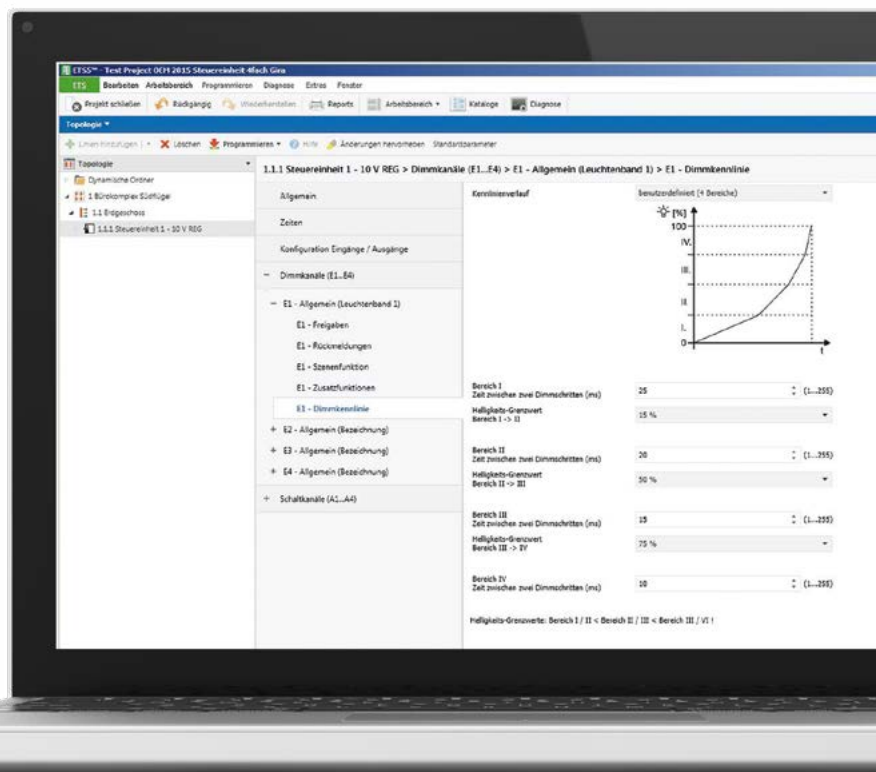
ETS5™ - Test Project OEM 2015 Steuereinheit 4fach Gira

ETS Bearbeiten Arbeitsbereich Programmieren Diagnose Extras Fenster

Projekt schließen Rückgängig Wiederherstellen Reports Arbeitsbereich Kataloge Diagnose

Topologie

Linien hinzufügen | Löschen Programmieren Hilfe Änderungen hervorheben Standardparameter

Topologie

Dynamische Ordner

1 Bürokomplex Südflügel

1.1 Erdgeschoss

1.1.1 Steuereinheit 1 - 10 V REG

1.1.1 Steuereinheit 1 - 10 V REG > Dimmkanäle (E1...E4) > E1 - Allgemein (Leuchtenband 1) > E1 - Dimmkennlinie

Allgemein

Zeiten

Konfiguration Eingänge / Ausgänge

− Dimmkanäle (E1...E4)

− E1 - Allgemein (Leuchtenband 1)

E1 - Freigaben

E1 - Rückmeldungen

E1 - Szenenfunktion

E1 - Zusatzfunktionen

E1 - Dimmkennlinie

+ E2 - Allgemein (Bezeichnung)

+ E3 - Allgemein (Bezeichnung)

+ E4 - Allgemein (Bezeichnung)

+ Schaltkanäle (A1...A4)

Kennlinienverlauf benutzerdefiniert (4 Bereiche)

[%]
100
IV.
III.
II.
I.
0
t

Bereich I
Zeit zwischen zwei Dimmschritten (ms) 25 (1...255)

Helligkeits-Grenzwert
Bereich I -> II 15 %

Bereich II
Zeit zwischen zwei Dimmschritten (ms) 20 (1...255)

Helligkeits-Grenzwert
Bereich II -> III 50 %

Bereich III
Zeit zwischen zwei Dimmschritten (ms) 15 (1...255)

Helligkeits-Grenzwert
Bereich III -> IV 75 %

Bereich IV
Zeit zwischen zwei Dimmschritten (ms) 10 (1...255)

Helligkeits-Grenzwerte: Bereich I / II < Bereich II / III < Bereich III / VI !